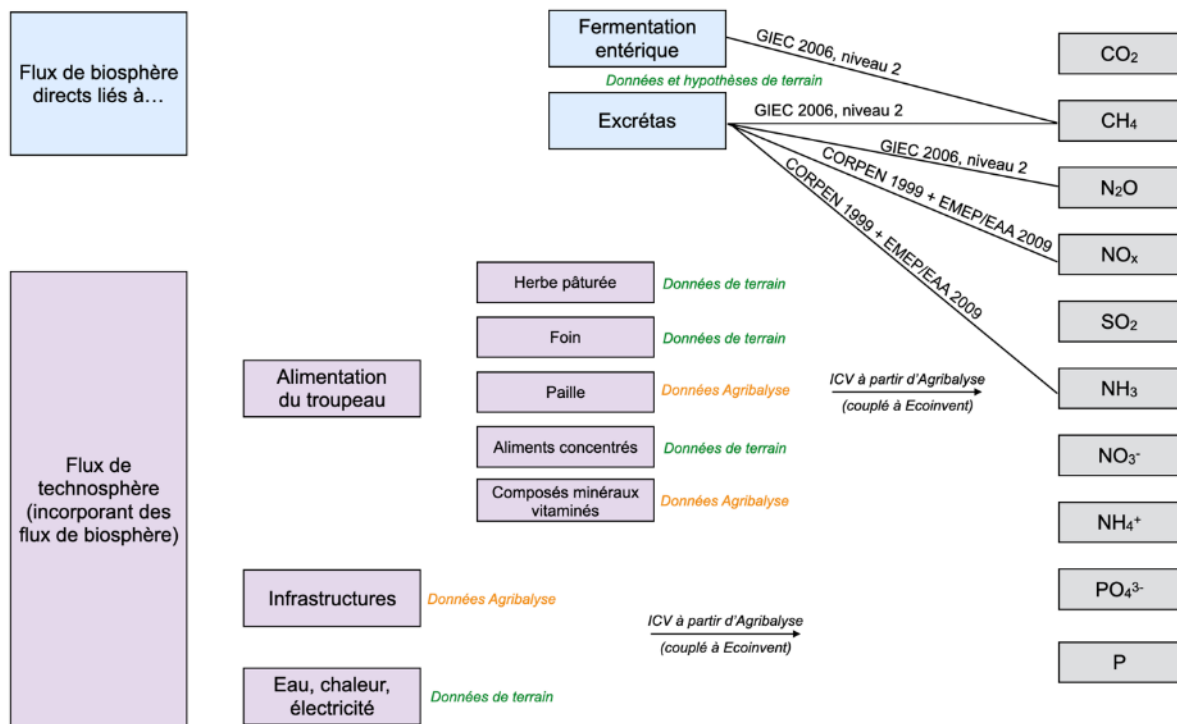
Flux de biosphère directs liés à…

Fermentation entérique

GIEC 2006, niveau 2

Données et hypothèses de terrain

Excrétas

GIEC 2006, niveau 2

GIEC 2006, niveau 2

CORPEN 1999 + EMEP/EAA 2009

CORPEN 1999 + EMEP/EAA 2009

$CO_2$

$CH_4$

$N_2O$

$NO_x$

$SO_2$

$NH_3$

$NO_3^-$

$NH_4^+$

$PO_4^{3-}$

P

Flux de technosphère (incorporant des flux de biosphère)

Herbe pâturée Données de terrain

Foin Données de terrain

Alimentation du troupeau

Paille Données Agribalyse

ICV à partir d'Agribalyse (couplé à Ecoinvent)

Aliments concentrés Données de terrain

Composés minéraux vitaminés Données Agribalyse

Infrastructures Données Agribalyse

ICV à partir d'Agribalyse (couplé à Ecoinvent)

Eau, chaleur, électricité Données de terrain